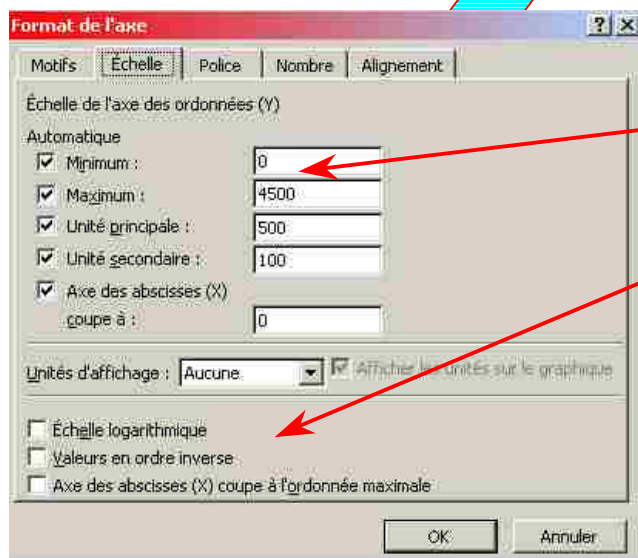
Format de l'axe

?

X

Motifs

Échelle

Police

Nombre

Alignement

Échelle de l'axe des ordonnées (Y)

Automatique

Minimum :

0

Maximum :

4500

Unité principale :

500

Unité secondaire :

100

Axe des abscisses (X) coupe à :

0

Unités d'affichage :

Aucune

Afficher les unités sur le graphique

Échelle logarithmique

Valeurs en ordre inverse

Axe des abscisses (X) coupe à l'ordonnée maximale

OK

Annuler